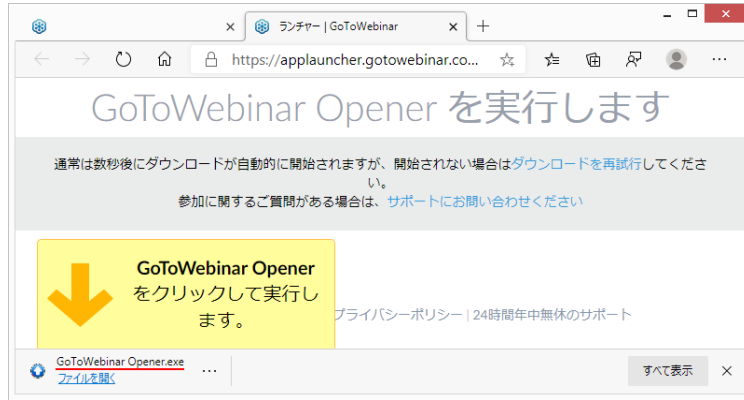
ランチャー | GoToWebinar

https://applauncher.gotowebinar.co...

GoToWebinar Opener を実行します

通常は数秒後にダウンロードが自動的に開始されますが、開始されない場合はダウンロードを再試行してください。
参加に関するご質問がある場合は、サポートにお問い合わせください

GoToWebinar Opener をクリックして実行します。

プライバシーポリシー | 24時間年中無休のサポート

GoToWebinar Opener.exe
ファイルを開く

すべて表示